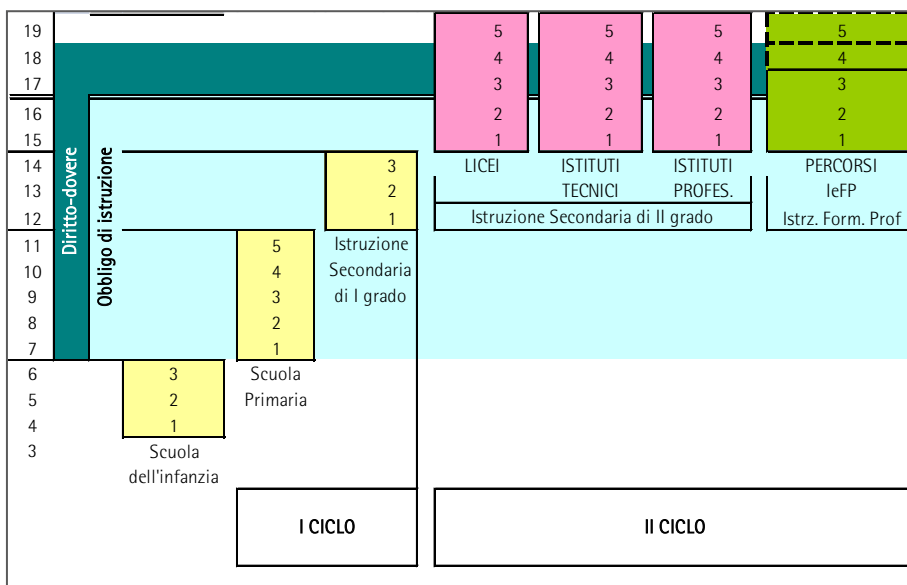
19
18
17
16
15
14
13
12
11
10
9
8
7
6
5
4
3

Diritto-dovere

Obbligo di istruzione

5
4
3
2
1
LICEI

5
4
3
2
1
ISTITUTI TECNICI

5
4
3
2
1
ISTITUTI PROFES.

5
4
3
2
1
PERCORSI IeFP
Istrz. Form. Prof

Istruzione Secondaria di II grado

3
2
1
Istruzione Secondaria di I grado

5
4
3
2
1
Scuola Primaria

3
2
1
Scuola dell'infanzia

I CICLO

II CICLO